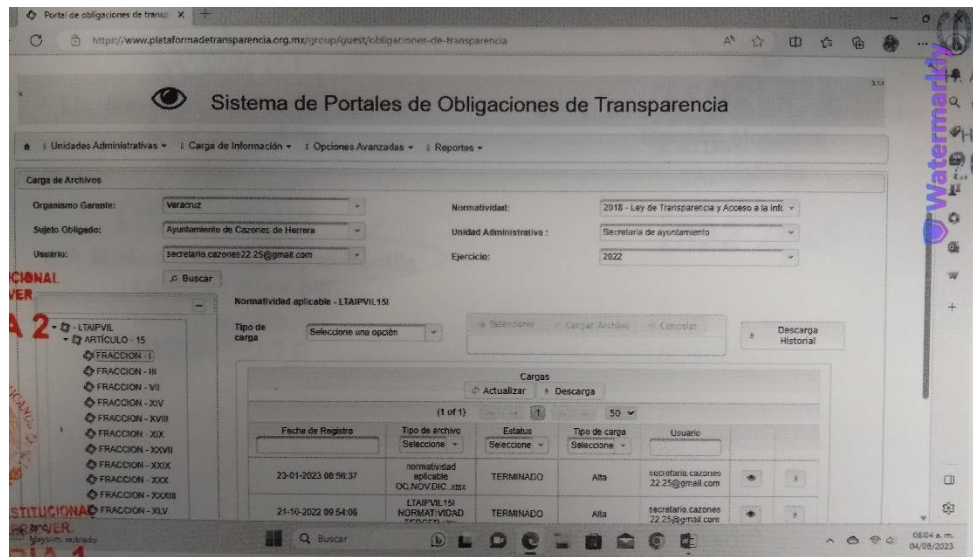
Portal de obligaciones de transp ×

https://www.plataformadetransparencia.org.mx/group/guest/obligaciones-de-transparencia

Sistema de Portales de Obligaciones de Transparencia

Unidades Administrativas ▾ | Carga de Información ▾ | Opciones Avanzadas ▾ | Reportes ▾

Carga de Archivos

Organismo Garante: Veracruz

Sujeto Obligado: Ayuntamiento de Cazones de Herrera

Usuario: secretario.cazones22.25@gmail.com

Buscar

Normatividad: 2018 - Ley de Transparencia y Acceso a la Info

Unidad Administrativa: Secretaria de ayuntamiento

Ejercicio: 2022

LTAIPVIL
ARTÍCULO - 15
FRACCION - I
FRACCION - III
FRACCION - VII
FRACCION - XIV
FRACCION - XVIII
FRACCION - XIX
FRACCION - XXVII
FRACCION - XXIX
FRACCION - XXX
FRACCION - XXXIII
FRACCION - XLV

Normatividad aplicable - LTAIPVIL15I

Tipo de carga Seleccione una opción

+ Seleccionar | Cargar Archivo | Cancelar

Descarga Historial

Cargas

Actualizar | Descarga

(1 of 1) 1 50

| Fecha de Registro | Tipo de archivo | Estatus | Tipo de carga | Usuario | | |
|---|---|---|---|---|---|---|
| | Seleccione | Seleccione | Seleccione | | | |
| 23-01-2023 08:56:37 | normatividad aplicable OC.NOV.DIC.xlsx | TERMINADO | Alta | secretario.cazones 22.25@gmail.com | | |
| 21-10-2022 09:54:06 | LTAIPVIL15I NORMATIVIDAD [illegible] | TERMINADO | Alta | secretario.cazones 22.25@gmail.com | | |

Buscar

08:04 a. m.
04/08/2023

Watermarkly